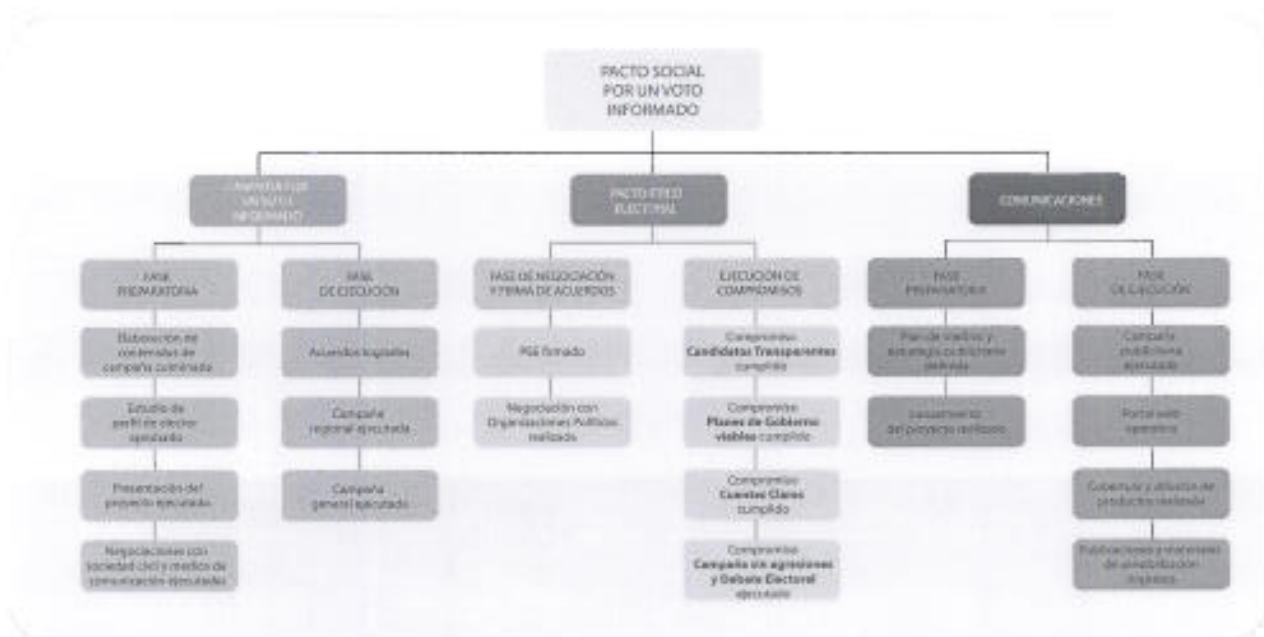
PACTO SOCIAL POR UN VOTO INFORMADO

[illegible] POR UN VOTO INFORMADO

PACTO ÉTICO ELECTORAL

COMUNICACIONES

FASE PREPARATORIA

FASE DE EJECUCIÓN

Elaboración de contenidos de campaña culminada

Estudio de perfil de elector ejecutado

Presentación del proyecto ejecutado

Negociaciones con sociedad civil y medios de comunicación ejecutados

Acuerdos logrados

Campaña regional ejecutada

Campaña general ejecutado

FASE DE NEGOCIACIÓN Y FIRMA DE ACUERDOS

PEE firmado

Negociación con Organizaciones Políticas realizada

EJECUCIÓN DE COMPROMISOS

Compromiso Candidatos Transparentes cumplido

Compromiso Planes de Gobierno viables cumplido

Compromiso Cuentas Claras cumplido

Compromiso Campaña sin agresiones y Debate Electoral ejecutado

FASE PREPARATORIA

Plan de medios y estrategia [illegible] definida

Lanzamiento del proyecto realizado

FASE DE EJECUCIÓN

Campaña publicitaria ejecutada

Portal web operativo

Cobertura y difusión de productos realizada

Publicaciones y materiales de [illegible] dispuestos